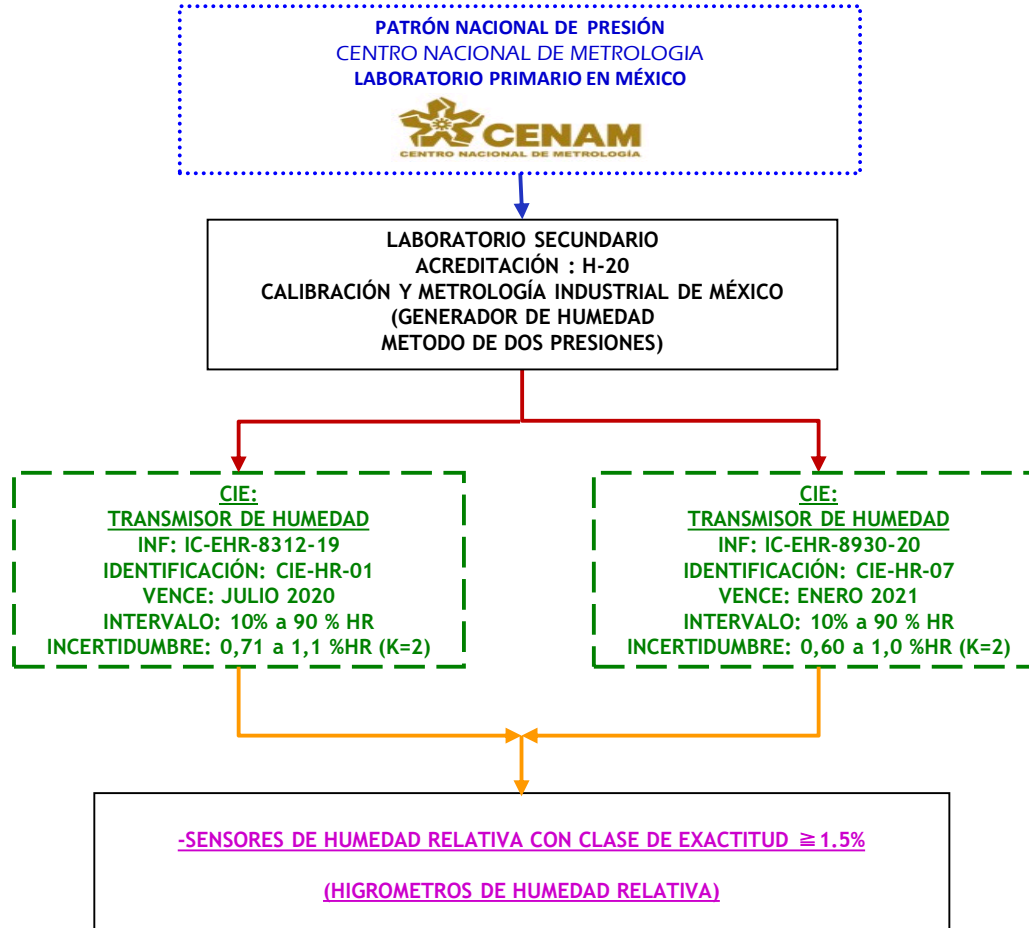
PATRÓN NACIONAL DE PRESIÓN
CENTRO NACIONAL DE METROLOGIA
LABORATORIO PRIMARIO EN MÉXICO

CENAM
CENTRO NACIONAL DE METROLOGÍA

LABORATORIO SECUNDARIO
ACREDITACIÓN : H-20
CALIBRACIÓN Y METROLOGÍA INDUSTRIAL DE MÉXICO
(GENERADOR DE HUMEDAD
METODO DE DOS PRESIONES)

CIE:
TRANSMISOR DE HUMEDAD
INF: IC-EHR-8312-19
IDENTIFICACIÓN: CIE-HR-01
VENCE: JULIO 2020
INTERVALO: 10% a 90 % HR
INCERTIDUMBRE: 0,71 a 1,1 %HR (K=2)

CIE:
TRANSMISOR DE HUMEDAD
INF: IC-EHR-8930-20
IDENTIFICACIÓN: CIE-HR-07
VENCE: ENERO 2021
INTERVALO: 10% a 90 % HR
INCERTIDUMBRE: 0,60 a 1,0 %HR (K=2)

-SENSORES DE HUMEDAD RELATIVA CON CLASE DE EXACTITUD $\geqq$1.5%

(HIGROMETROS DE HUMEDAD RELATIVA)